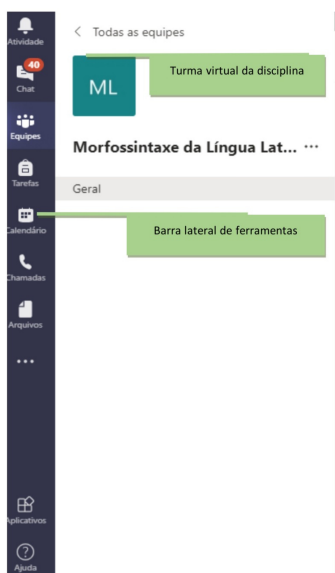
Atividade
40
Chat
Equipes
Tarefas
Calendário
Chamadas
Arquivos
...
Aplicativos
Ajuda

< Todas as equipes

ML

Turma virtual da disciplina

Morfossintaxe da Língua Lat... ···

Geral

Barra lateral de ferramentas